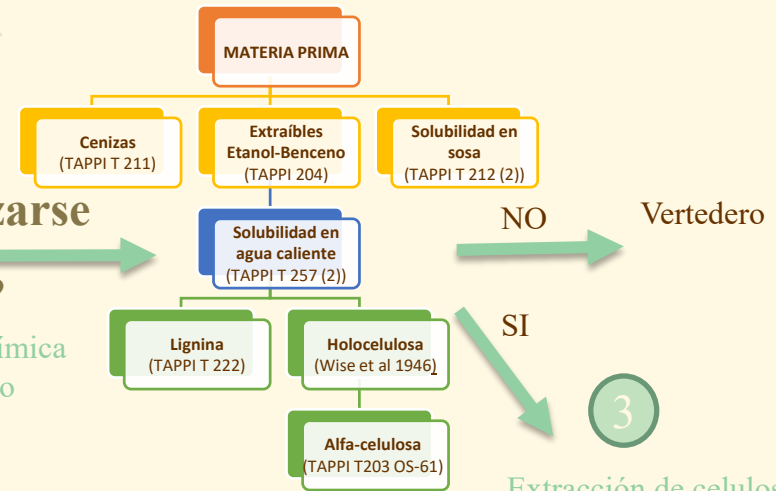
MATERIA PRIMA

Cenizas (TAPPI T 211)

Extraíbles Etanol-Benceno (TAPPI 204)

Solubilidad en sosa (TAPPI T 212 (2))

zarse

Solubilidad en agua caliente (TAPPI T 257 (2))

NO

Vertedero

SI

ímica

o

Lignina (TAPPI T 222)

Holocelulosa (Wise et al 1946)

3

Alfa-celulosa (TAPPI T203 OS-61)

Extracción de celulos